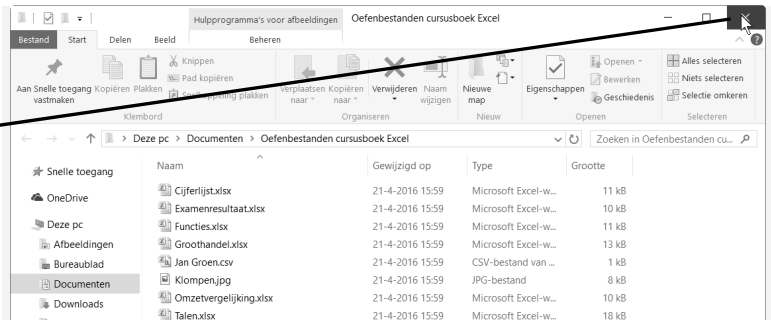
Hulpprogramma's voor afbeeldingen Oefenbestanden cursusboek Excel

Bestand Start Delen Beeld Beheren

Aan Snelle toegang vastmaken Kopiëren Plakken Knippen Pad kopiëren Snelkoppeling plakken

Klembord

Verplaatsen naar Kopiëren naar Verwijderen Naam wijzigen

Organiseren

Nieuwe map

Nieuw

Eigenschappen Openen Bewerken Geschiedenis

Openen

Alles selecteren Niets selecteren Selectie omkeren

Selecteren

Deze pc > Documenten > Oefenbestanden cursusboek Excel

Zoeken in Oefenbestanden cu...

Snelle toegang
OneDrive
Deze pc
Afbeeldingen
Bureaublad
Documenten
Downloads

| Naam | Gewijzigd op | Type | Grootte |
|---|---|---|---|
| Cijferlijst.xlsx | 21-4-2016 15:59 | Microsoft Excel-w... | 11 kB |
| Examenresultaat.xlsx | 21-4-2016 15:59 | Microsoft Excel-w... | 10 kB |
| Functies.xlsx | 21-4-2016 15:59 | Microsoft Excel-w... | 11 kB |
| Groothandel.xlsx | 21-4-2016 15:59 | Microsoft Excel-w... | 13 kB |
| Jan Groen.csv | 21-4-2016 15:59 | CSV-bestand van ... | 1 kB |
| Klompen.jpg | 21-4-2016 15:59 | JPG-bestand | 8 kB |
| Omzetvergelijking.xlsx | 21-4-2016 15:59 | Microsoft Excel-w... | 10 kB |
| Talen.xlsx | 21-4-2016 15:59 | Microsoft Excel-w... | 18 kB |